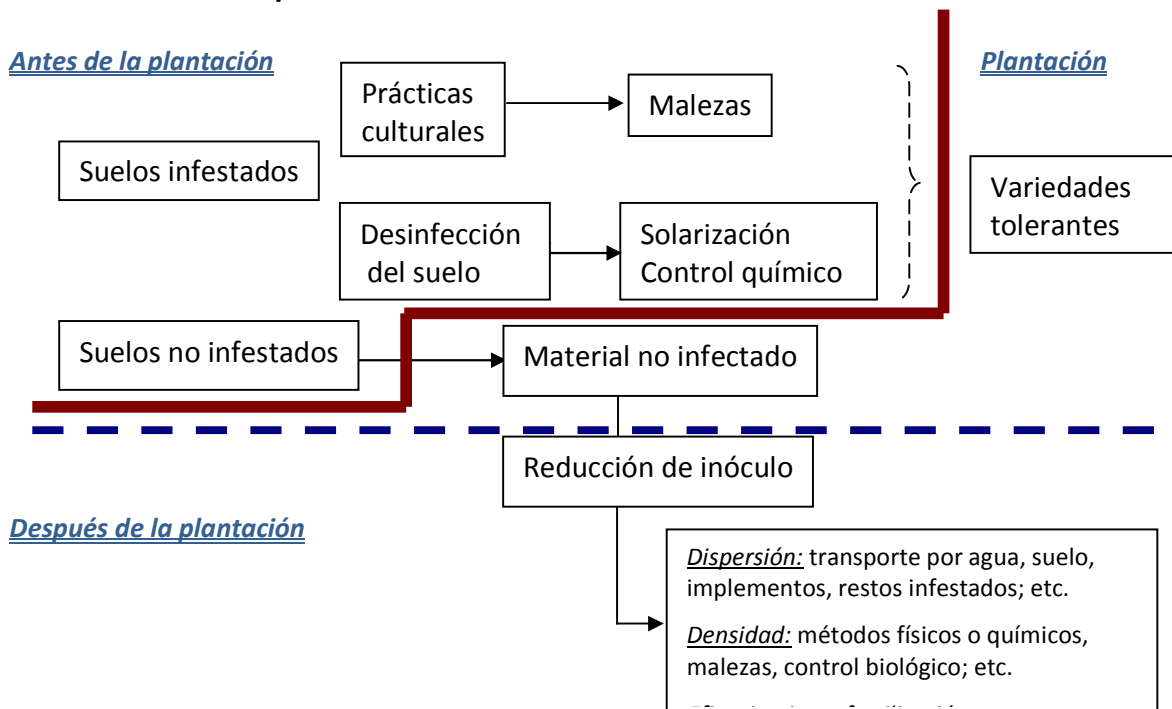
Antes de la plantación

Plantación

Prácticas culturales

Malezas

Suelos infestados

Variedades tolerantes

Desinfección del suelo

Solarización Control químico

Suelos no infestados

Material no infectado

Reducción de inóculo

Después de la plantación

Dispersión: transporte por agua, suelo, implementos, restos infestados; etc.

Densidad: métodos físicos o químicos, malezas, control biológico; etc.

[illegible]